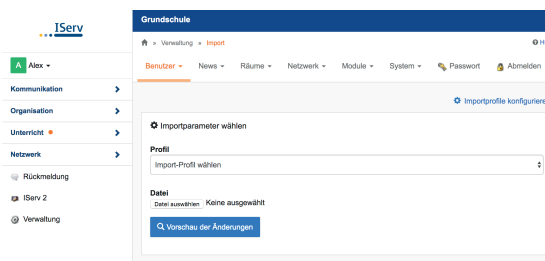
IServ

A Alex

Kommunikation

Organisation

Unterricht

Netzwerk

Rückmeldung

IServ 2

Verwaltung

Grundschule

Verwaltung » Import

H

Benutzer News Räume Netzwerk Module System Passwort Abmelden

Importprofile konfigurieren

Importparameter wählen

Profil

Import-Profil wählen

Datei

Datei auswählen Keine ausgewählt

Vorschau der Änderungen